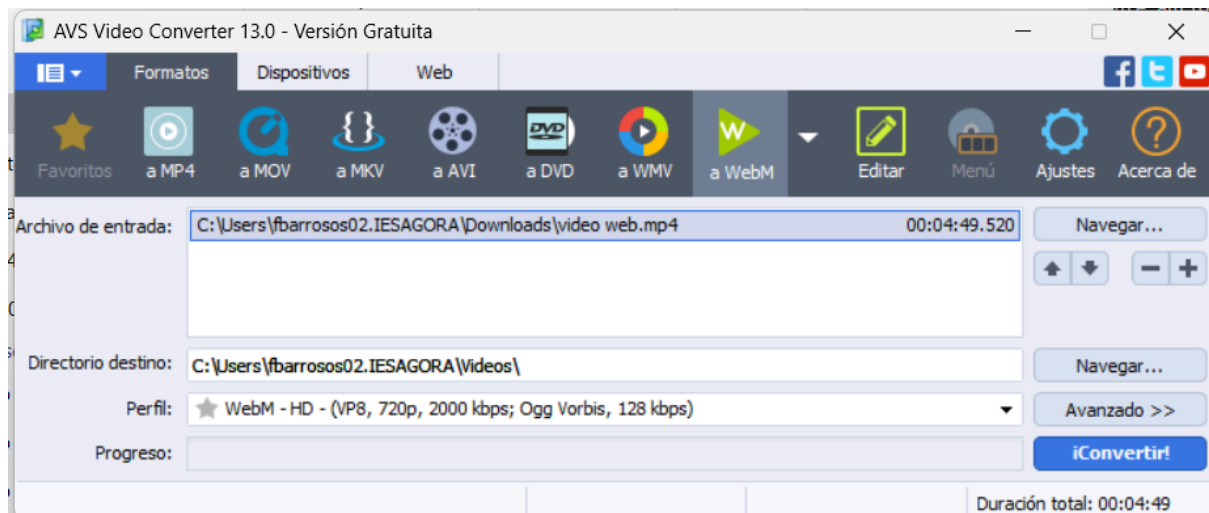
AVS Video Converter 13.0 - Versión Gratuita

Formatos Dispositivos Web

Favoritos a MP4 a MOV a MKV a AVI a DVD a WMV a WebM Editar Menú Ajustes Acerca de

Archivo de entrada: C:\Users\fbarrosos02.IESAGORA\Downloads\video web.mp4 00:04:49.520 Navegar...

Directorio destino: C:\Users\fbarrosos02.IESAGORA\Videos\ Navegar...

Perfil: WebM - HD - (VP8, 720p, 2000 kbps; Ogg Vorbis, 128 kbps) Avanzado >>

Progreso: ¡Convertir!

Duración total: 00:04:49